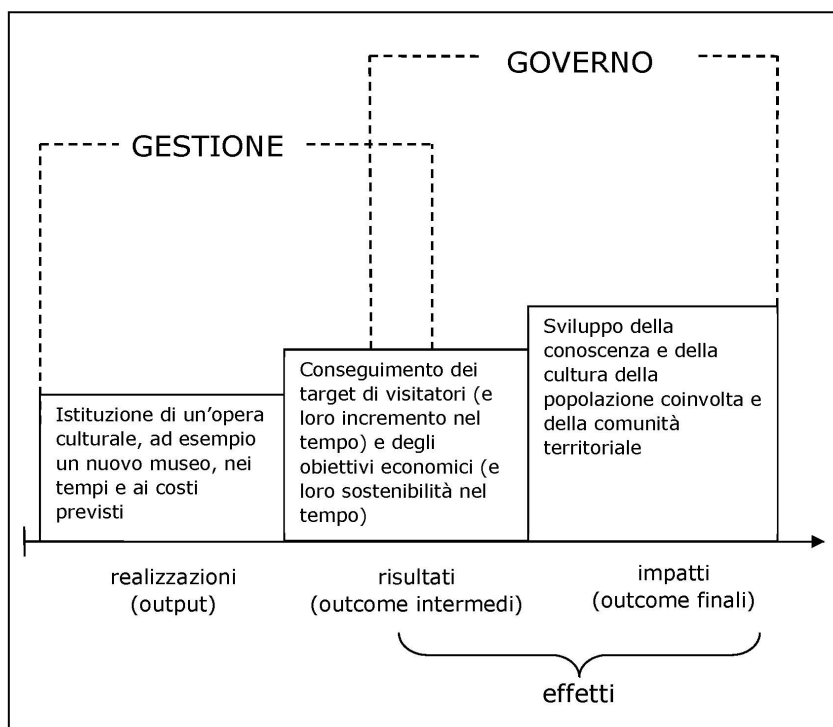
GOVERNO

GESTIONE

Istituzione di un'opera culturale, ad esempio un nuovo museo, nei tempi e ai costi previsti

Conseguimento dei target di visitatori (e loro incremento nel tempo) e degli obiettivi economici (e loro sostenibilità nel tempo)

Sviluppo della conoscenza e della cultura della popolazione coinvolta e della comunità territoriale

realizzazioni (output)

risultati (outcome intermedi)

impatti (outcome finali)

effetti